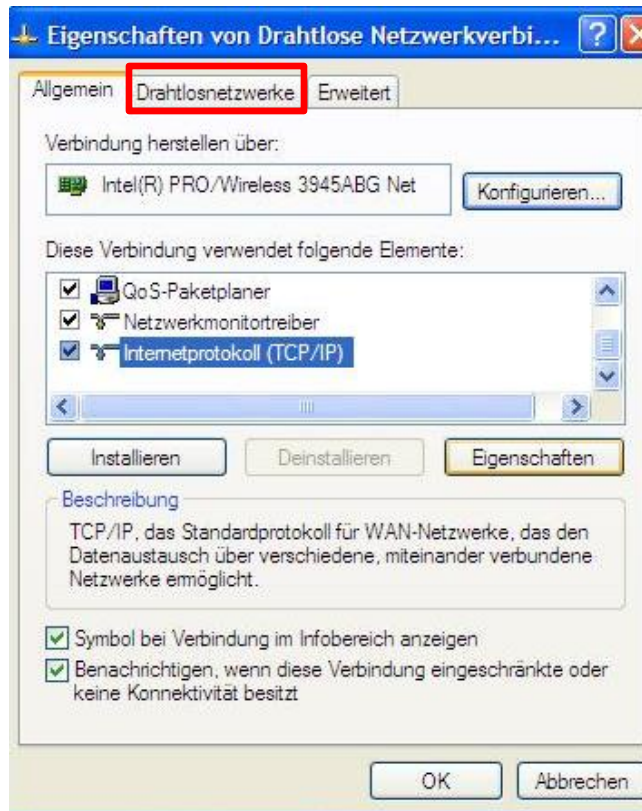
Eigenschaften von Drahtlose Netzwerkverbi...

Allgemein | Drahtlosnetzwerke | Erweitert

Verbindung herstellen über:

Intel(R) PRO/Wireless 3945ABG Net

Konfigurieren...

Diese Verbindung verwendet folgende Elemente:

QoS-Paketplaner
Netzwerkmonitortreiber
Internetprotokoll (TCP/IP)

Installieren | Deinstallieren | Eigenschaften

Beschreibung

TCP/IP, das Standardprotokoll für WAN-Netzwerke, das den Datenaustausch über verschiedene, miteinander verbundene Netzwerke ermöglicht.

Symbol bei Verbindung im Infobereich anzeigen

Benachrichtigen, wenn diese Verbindung eingeschränkte oder keine Konnektivität besitzt

OK | Abbrechen